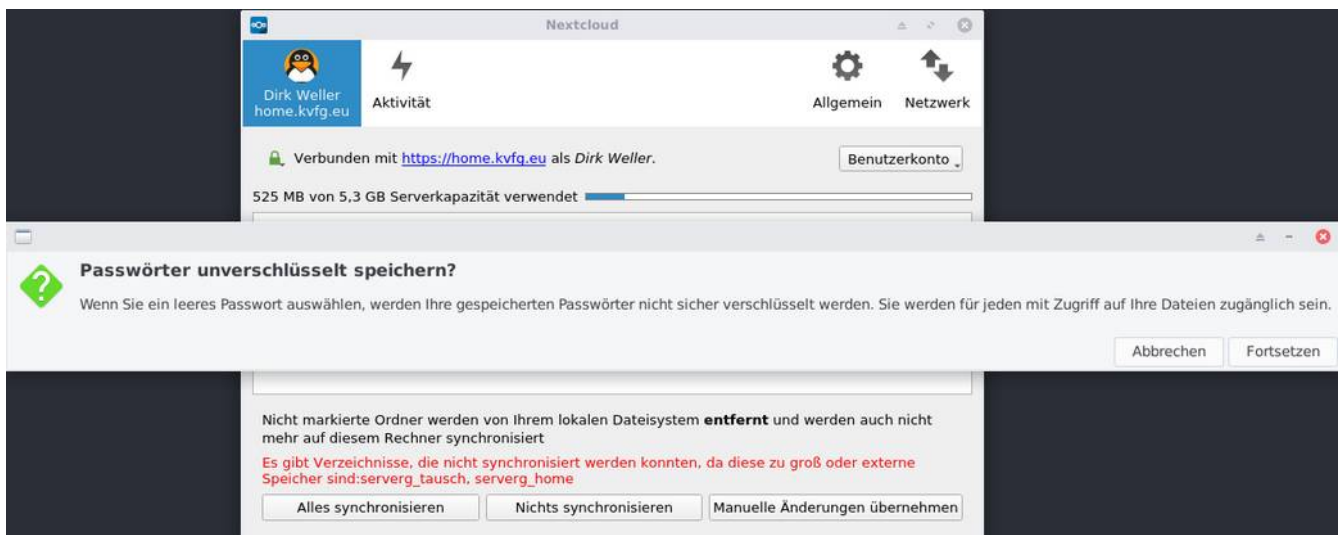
Nextcloud

Dirk Weller
home.kvfg.eu

Aktivität

Allgemein

Netzwerk

Verbunden mit https://home.kvfg.eu als *Dirk Weller*.

Benutzerkonto

525 MB von 5,3 GB Serverkapazität verwendet

Passwörter unverschlüsselt speichern?

Wenn Sie ein leeres Passwort auswählen, werden Ihre gespeicherten Passwörter nicht sicher verschlüsselt werden. Sie werden für jeden mit Zugriff auf Ihre Dateien zugänglich sein.

Abbrechen

Fortsetzen

Nicht markierte Ordner werden von Ihrem lokalen Dateisystem **entfernt** und werden auch nicht mehr auf diesem Rechner synchronisiert

Es gibt Verzeichnisse, die nicht synchronisiert werden konnten, da diese zu groß oder externe Speicher sind:serverg_tausch, serverg_home

Alles synchronisieren

Nichts synchronisieren

Manuelle Änderungen übernehmen